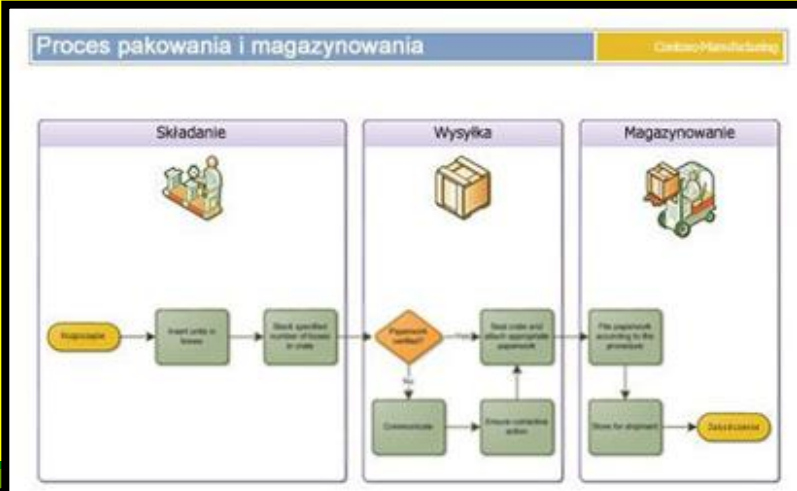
Proces pakowania i magazynowania

Contoso Manufacturing

Składanie

Wysyłka

Magazynowanie

Rozpoczęcie

Insert units in boxes

Stack specified number of boxes in crate

Paperwork verified?

Yes

No

Seal crate and attach appropriate paperwork

Communicate

Ensure corrective action

File paperwork according to the procedure

Store for shipment

Zakończenie